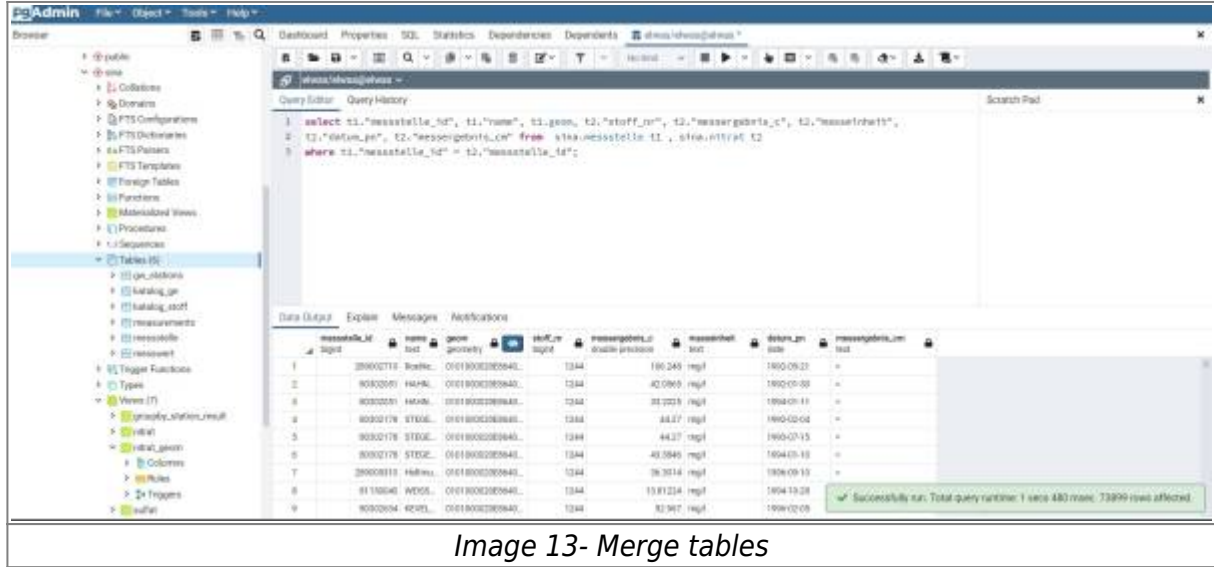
pgAdmin File Object Tools Help

Browser

public
sina
Collations
Domains
FTS Configurations
FTS Dictionaries
FTS Parsers
FTS Templates
Foreign Tables
Functions
Materialized Views
Procedures
Sequences
Tables (6)
gw_stations
katalog_gw
katalog_stoff
measurements
messstelle
messwert
Trigger Functions
Types
Views (7)
groupby_station_result
nitrat
nitrat_geom
Columns
Rules
Triggers
sulfat

Dashboard Properties SQL Statistics Dependencies Dependents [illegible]

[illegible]

Query Editor Query History

Scratch Pad

1 select t1."messstelle_id", t1."name", t1.geom, t2."stoff_nr", t2."messergebnis_c", t2."masseinheit",
2 t2."datum_pn", t2."messergebnis_cm" from sina.messstelle t1 , sina.nitrat t2
3 where t1."messstelle_id" = t2."messstelle_id";

Data Output Explain Messages Notifications

| | messstelle_id bigint | name text | geom geometry | stoff_nr bigint | messergebnis_c double precision | masseinheit text | datum_pn date | messergebnis_cm text |
|---|---|---|---|---|---|---|---|---|
| 1 | 200002710 | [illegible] | 0101000020E6540... | 1244 | 100.245 | mg/l | 1993-09-21 | = |
| 2 | 80002051 | HAHN... | 0101000020E6540... | 1244 | 42.0965 | mg/l | 1992-01-30 | = |
| 3 | 80002051 | HAHN... | 0101000020E6540... | 1244 | 30.2025 | mg/l | 1994-01-11 | = |
| 4 | 80002178 | STEGE... | 0101000020E6540... | 1244 | 44.27 | mg/l | 1993-02-04 | = |
| 5 | 80002178 | STEGE... | 0101000020E6540... | 1244 | 44.27 | mg/l | 1993-07-15 | = |
| 6 | 80002178 | STEGE... | 0101000020E6540... | 1244 | 43.3845 | mg/l | 1994-01-10 | = |
| 7 | 200000313 | Hellneu... | 0101000020E6540... | 1244 | 36.3014 | mg/l | 1996-09-10 | = |
| 8 | 81100040 | WEISS... | 0101000020E6540... | 1244 | 13.81224 | mg/l | 1994-10-28 | |
| 9 | 80002654 | KEVEL... | 0101000020E6540... | 1244 | 82.967 | mg/l | 1996-02-05 | |

Successfully run. Total query runtime: 1 secs 480 msec. 73899 rows affected.

Image 13- Merge tables